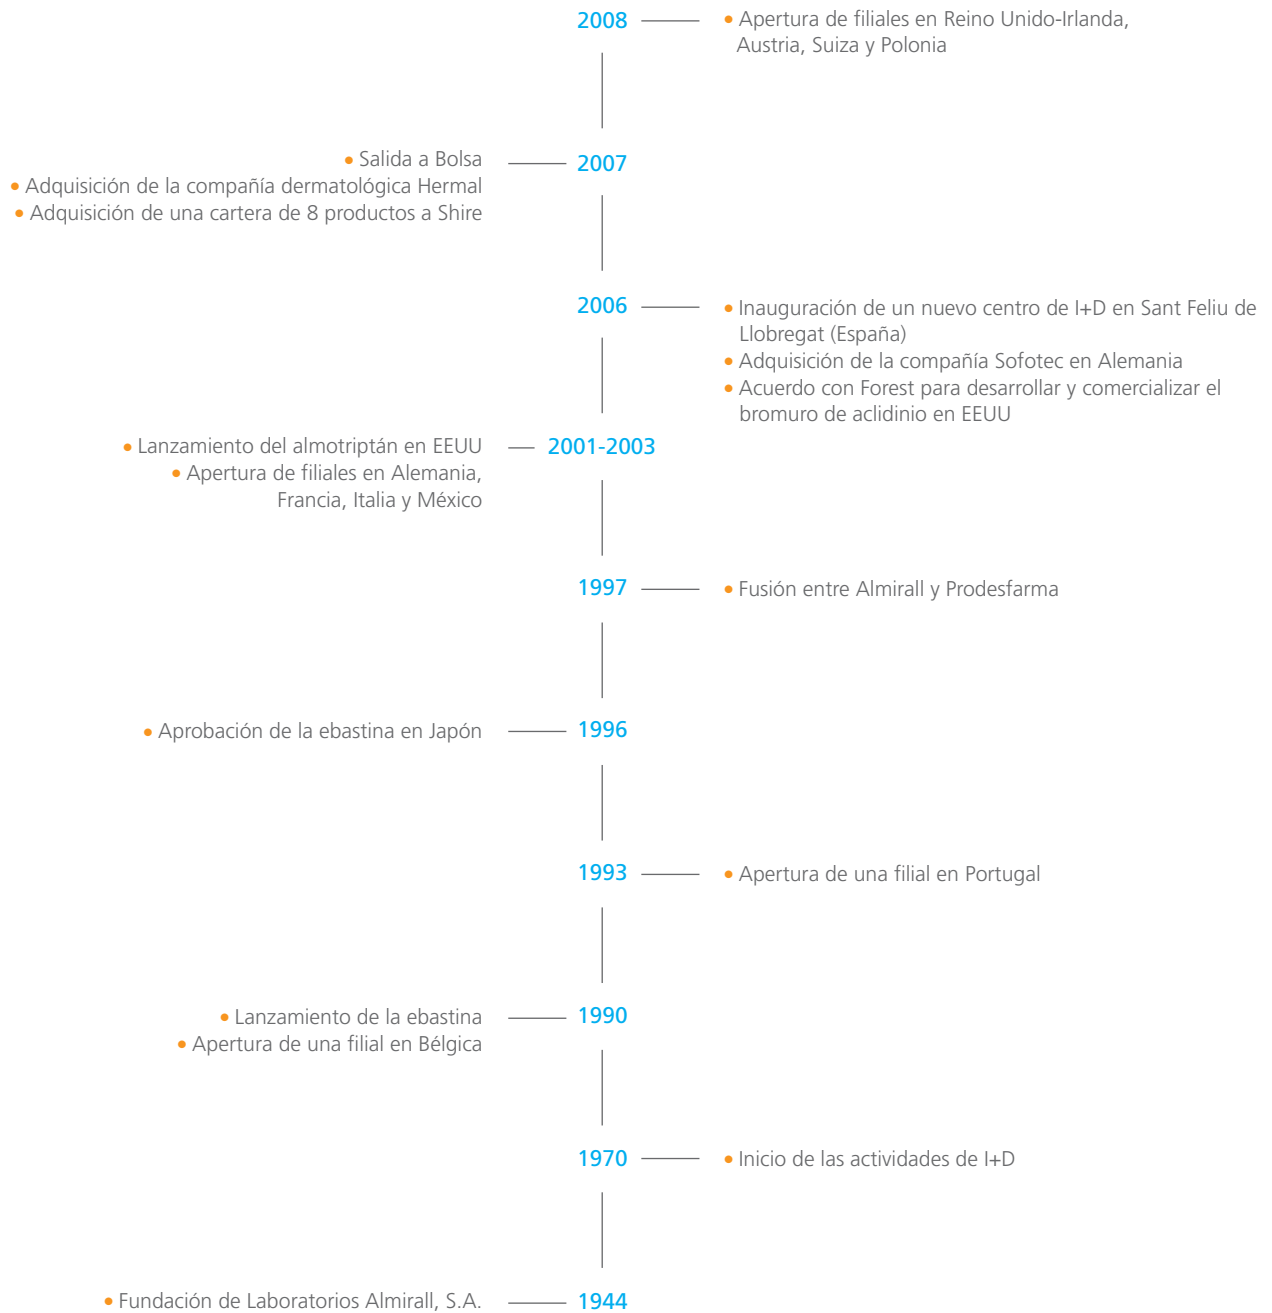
2008
• Apertura de filiales en Reino Unido-Irlanda, Austria, Suiza y Polonia

• Salida a Bolsa
• Adquisición de la compañía dermatológica Hermal
• Adquisición de una cartera de 8 productos a Shire
2007

2006
• Inauguración de un nuevo centro de I+D en Sant Feliu de Llobregat (España)
• Adquisición de la compañía Sofotec en Alemania
• Acuerdo con Forest para desarrollar y comercializar el bromuro de aclidinio en EEUU

• Lanzamiento del almotriptán en EEUU
• Apertura de filiales en Alemania, Francia, Italia y México
2001-2003

1997
• Fusión entre Almirall y Prodesfarma

• Aprobación de la ebastina en Japón
1996

1993
• Apertura de una filial en Portugal

• Lanzamiento de la ebastina
• Apertura de una filial en Bélgica
1990

1970
• Inicio de las actividades de I+D

• Fundación de Laboratorios Almirall, S.A.
1944